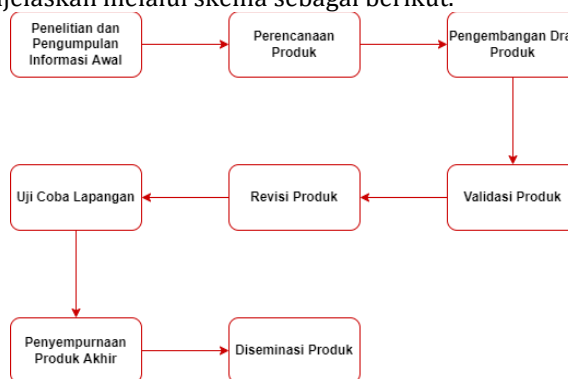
jelaskan melalui skema sebagai berikut.

Penelitian dan Pengumpulan Informasi Awal

Perencanaan Produk

Pengembangan Dra Produk

Validasi Produk

Revisi Produk

Uji Coba Lapangan

Penyempurnaan Produk Akhir

Diseminasi Produk